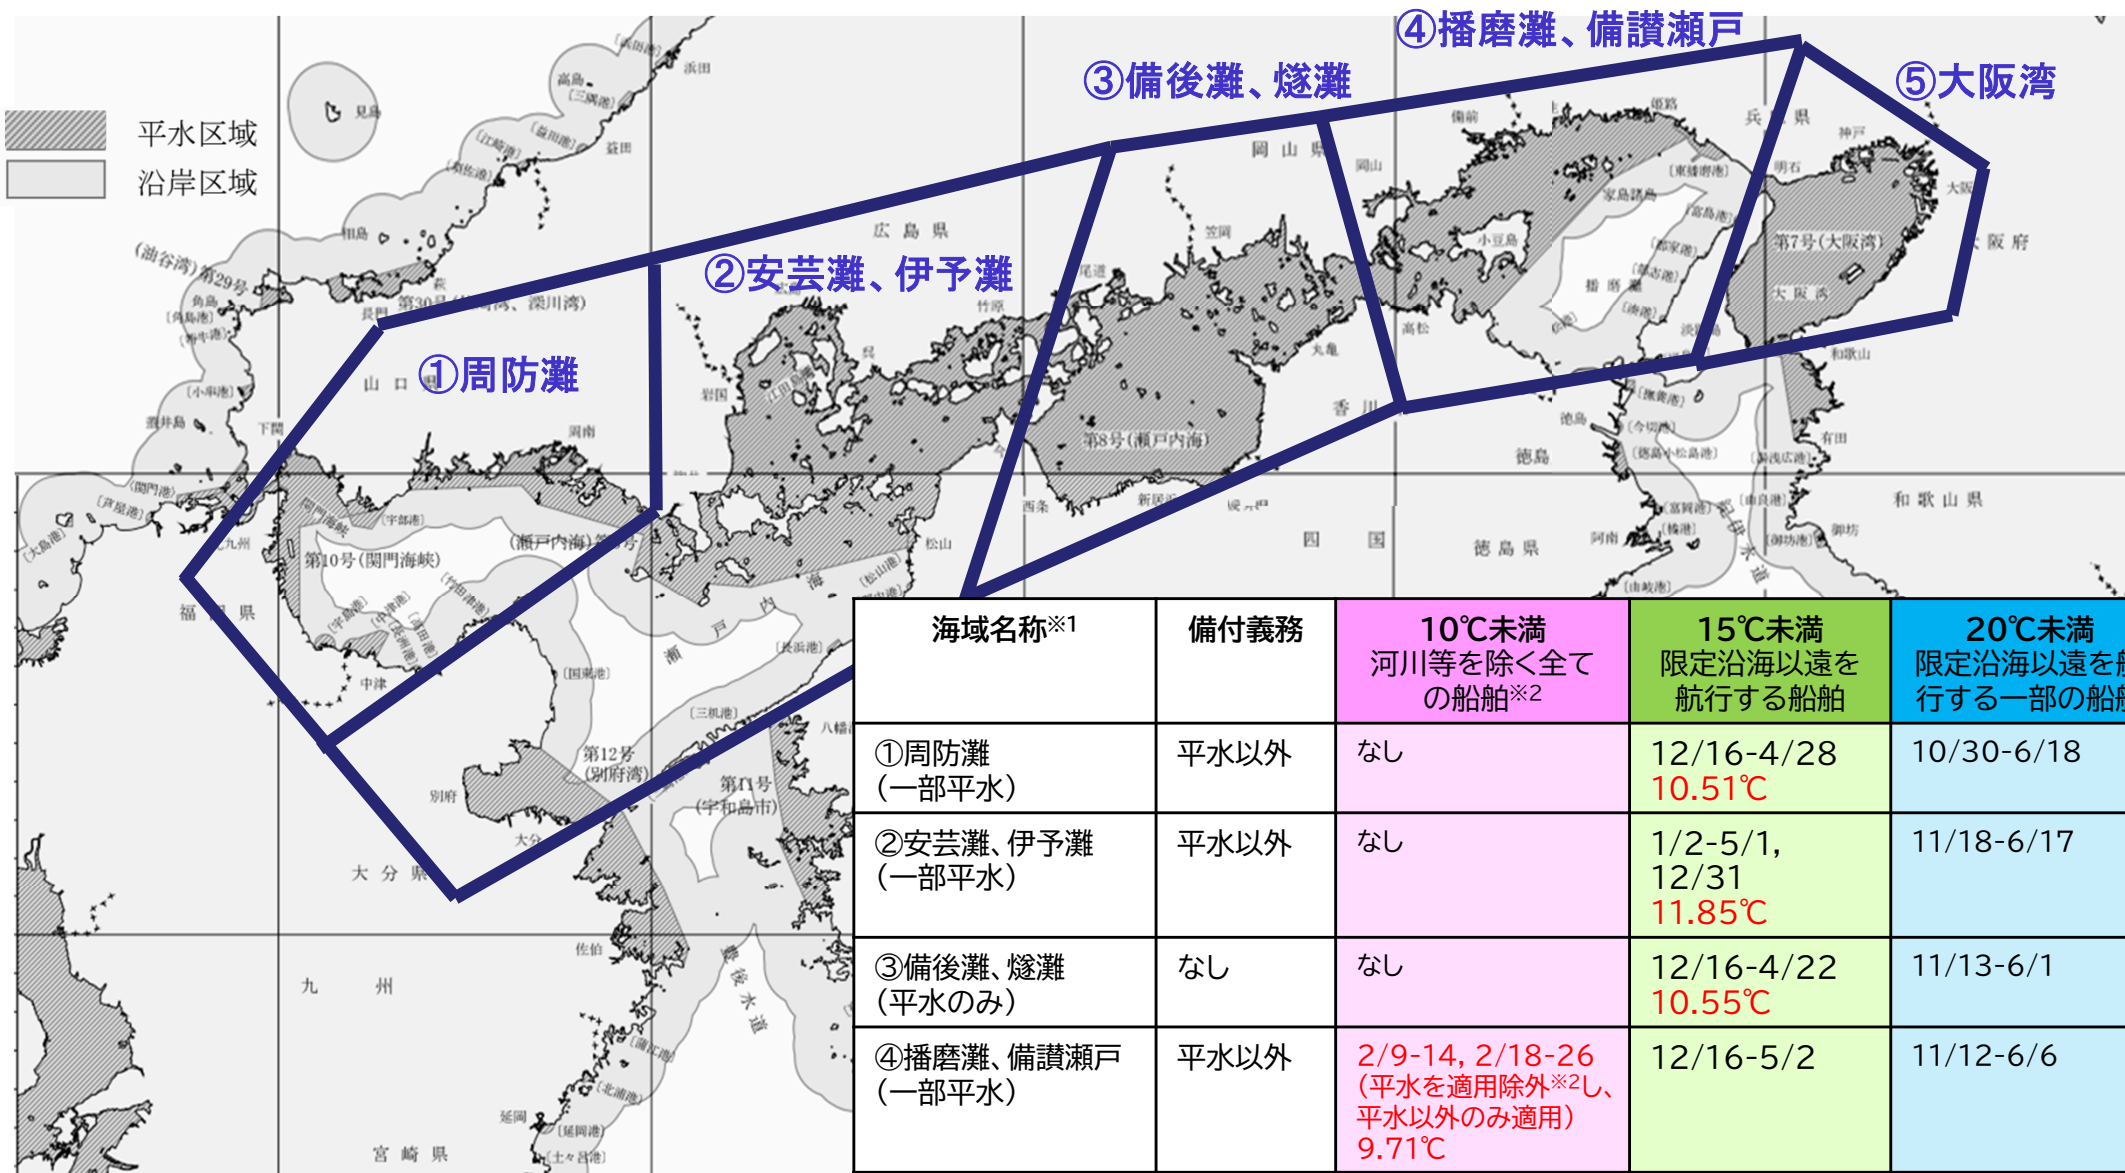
④播磨灘、備讃瀬戸
③備後灘、燧灘
⑤大阪湾
②安芸灘、伊予灘
①周防灘

平水区域
沿岸区域

浜田
高島
(三隅港)
(浜田港)
見島
(江崎港)
(益田港)
益田
(須佐港)
相島
(油谷湾)
第29号
萩
角島
(角島港)
第30号
長門
(仙崎湾、深川湾)
山口県
(小串港)
蓋井島
下関
(関門港)
(芦屋港)
(大島港)
北九州
福岡県
第10号(関門海峡)
(宇部港)
(瀬戸内海)
中津
別府
第12号
(別府湾)
大分
大分県
九州
佐伯
宮崎県
延岡
(延岡港)
(土々呂港)
広島県
竹原
岩国
岡山県
笠岡
尾道
丸亀
高松
香川
第8号(瀬戸内海)
西条
新居浜
松山
四国
徳島県
徳島
阿南
兵庫県
姫路
神戸
明石
(東播磨港)
家島諸島
小豆島
播磨灘
第7号(大阪湾)
大阪湾
大阪府
和歌山
和歌山県
有田
御坊
第11号
(宇和島市)
八幡浜
豊後水道
紀伊水道

| 海域名称※1 | 備付義務 | 10℃未満 河川等を除く全ての船舶※2 | 15℃未満 限定沿海以遠を航行する船舶 | 20℃未満 限定沿海以遠を航行する一部の船舶 |
|---|---|---|---|---|
| ①周防灘 (一部平水) | 平水以外 | なし | 12/16-4/28 10.51℃ | 10/30-6/18 |
| ②安芸灘、伊予灘 (一部平水) | 平水以外 | なし | 1/2-5/1, 12/31 11.85℃ | 11/18-6/17 |
| ③備後灘、燧灘 (平水のみ) | なし | なし | 12/16-4/22 10.55℃ | 11/13-6/1 |
| ④播磨灘、備讃瀬戸 (一部平水) | 平水以外 | 2/9-14, 2/18-26 (平水を適用除外※2し、平水以外のみ適用) 9.71℃ | 12/16-5/2 | 11/12-6/6 |